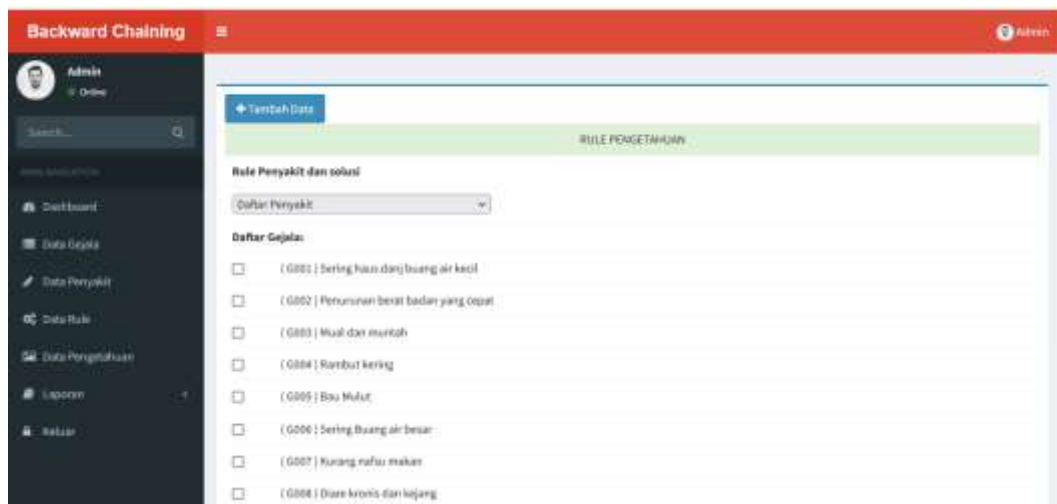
Backward Chaining

Admin

Admin
Online

Search...

MAIN NAVIGATION

Dashboard

Data Gejala

Data Penyakit

Data Rule

Data Pengetahuan

Laporan

Keluar

+ Tambah Data

RULE PENGETAHUAN

Rule Penyakit dan solusi

Daftar Penyakit

Daftar Gejala:

[ G001 ] Sering haus dan buang air kecil

[ G002 ] Penurunan berat badan yang cepat

[ G003 ] Mual dan muntah

[ G004 ] Rambut kering

[ G005 ] Bau Mulut

[ G006 ] Sering Buang air besar

[ G007 ] Kurang nafsu makan

[ G008 ] Diare kronis dan kejang